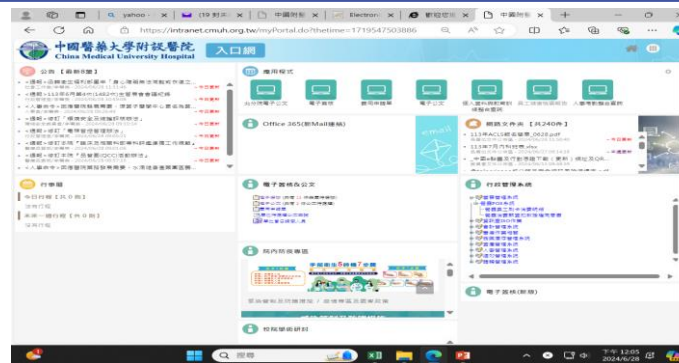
yahoo
(19 封未
中國附醫
Electron
歡迎您
中國附醫

https://intranet.cmuh.org.tw/myPortal.do?thetime=1719547503886

中國醫藥大學附設醫院
China Medical University Hospital
入口網

公告【更新10筆】

應用程式

出分院電子公文
電子會議
費用申請單
電子公文
個人權利與物料解析
員工健康保健解析
人事考勤與加班解析

Office 365(新Mail連結)

email

網路文件夾【共240件】

113年ACLS報名簡章_0628.pdf
113年7月份...xlsx

行事曆

今日行程【共0筆】
本週一週行程【共0筆】

電子簽核公文

行政管理系統

院內防疫專區

電子簽核(手機)

校院醫療網訊

搜尋

下午 12:05
2024/6/28